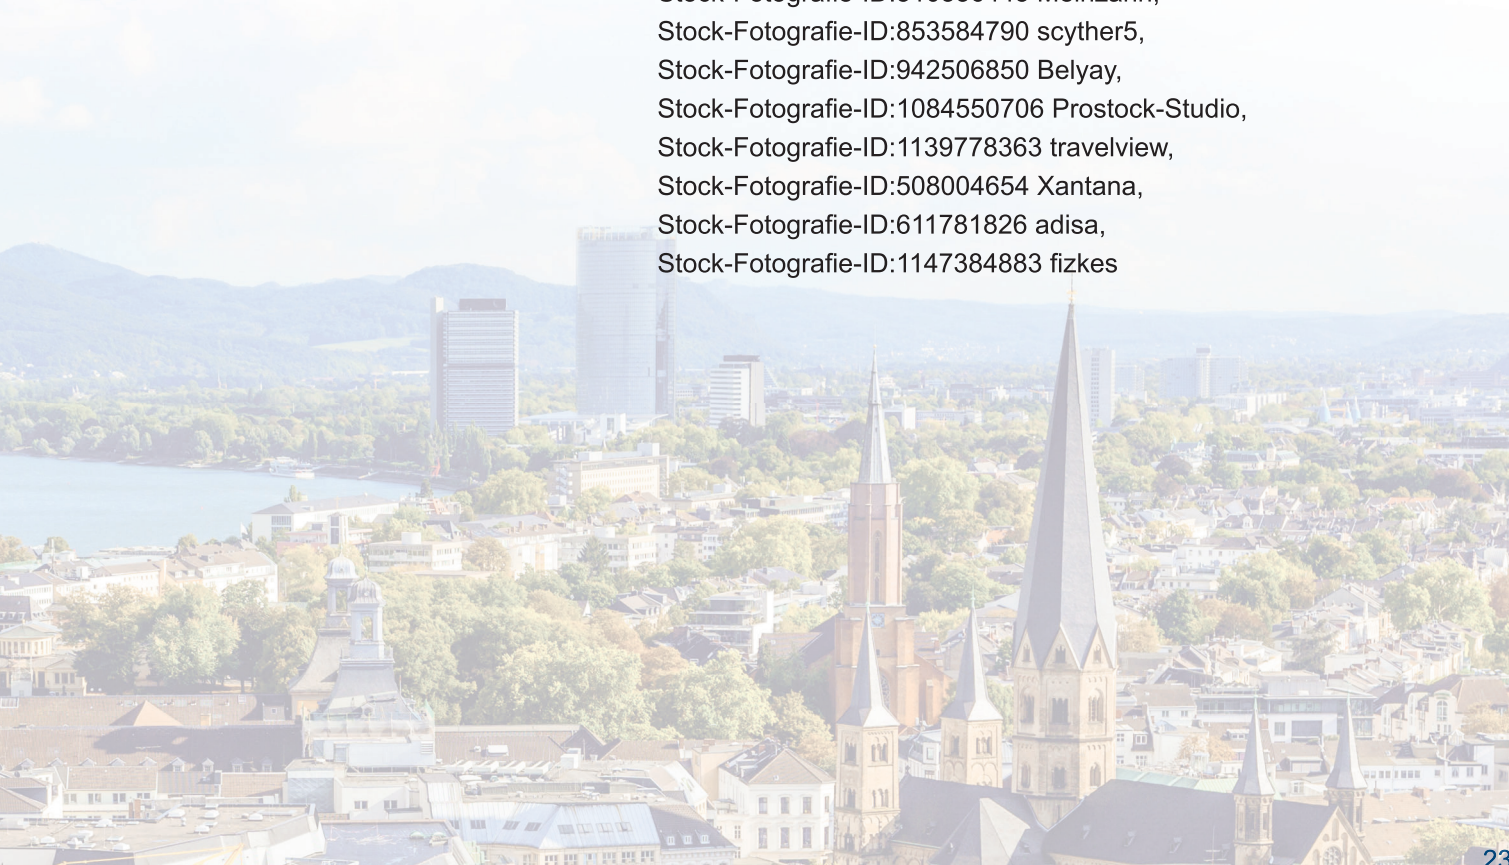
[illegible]
Stock-Fotografie-ID:853584790 scyther5,
Stock-Fotografie-ID:942506850 Belyay,
Stock-Fotografie-ID:1084550706 Prostock-Studio,
Stock-Fotografie-ID:1139778363 travelview,
Stock-Fotografie-ID:508004654 Xantana,
Stock-Fotografie-ID:611781826 adisa,
Stock-Fotografie-ID:1147384883 fizkes

23